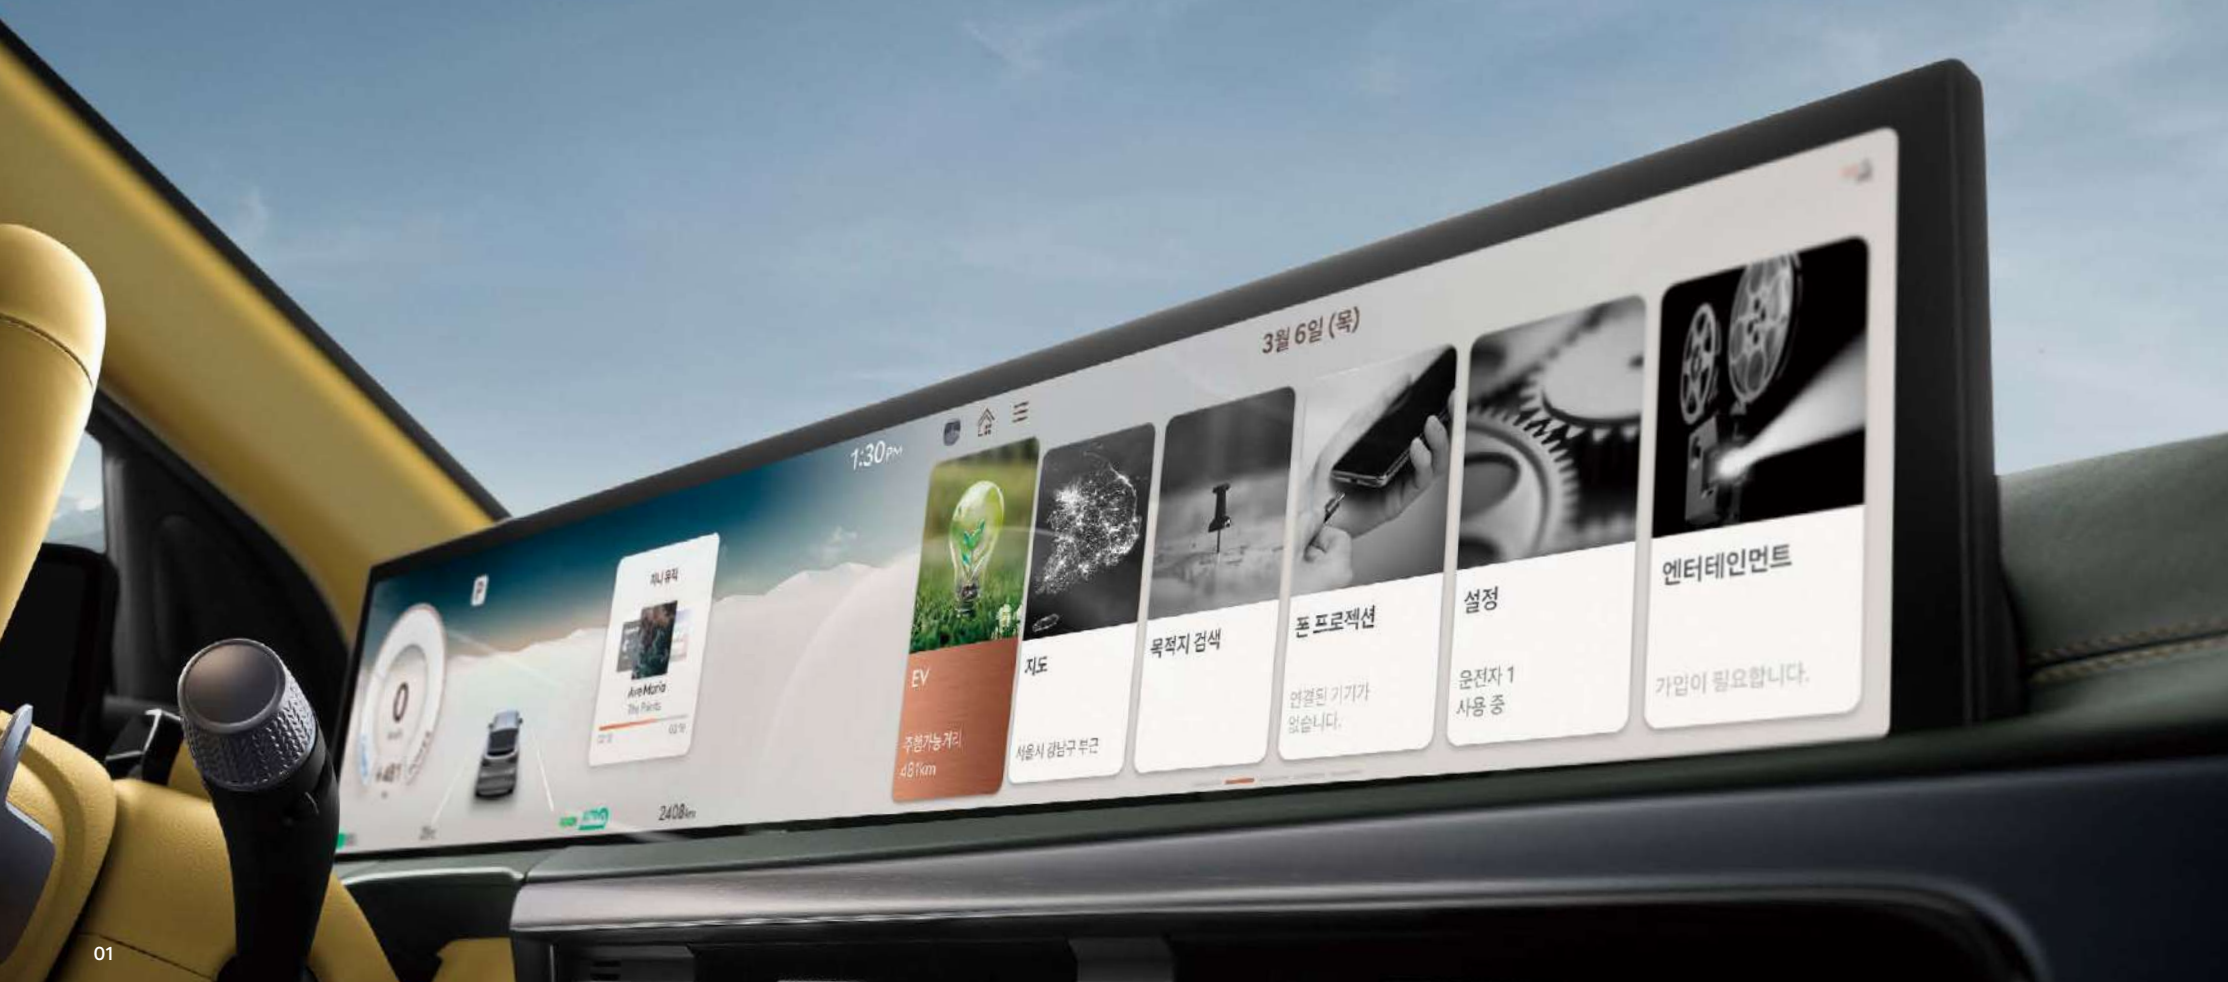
P

0

481

지니 뮤직

Ave Maria

The Pianists

2408km

1:30PM

3월 6일 (목)

EV

주행가능거리 481km

지도

서울시 강남구 부근

목적지 검색

폰 프로젝션

연결된 기기가 없습니다.

설정

운전자 1 사용 중

엔터테인먼트

가입이 필요합니다.

01